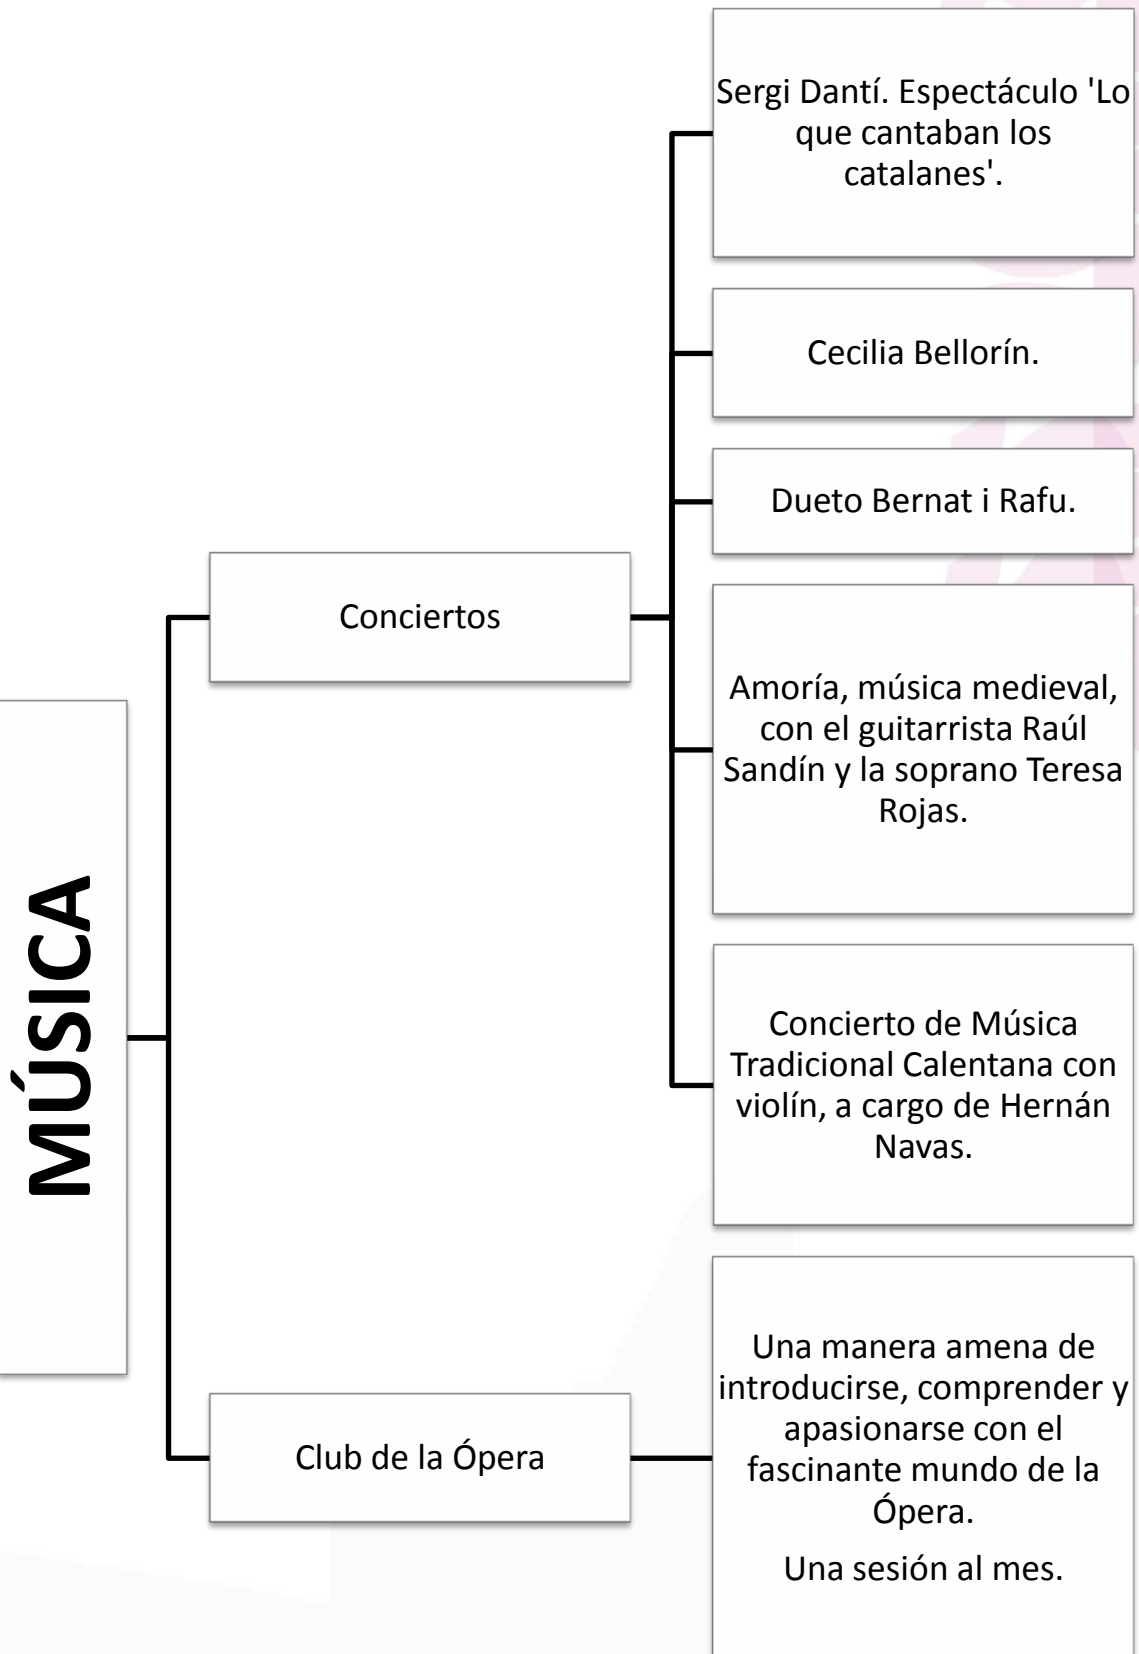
MÚSICA

Conciertos

Sergi Dantí. Espectáculo 'Lo que cantaban los catalanes'.

Cecilia Bellorín.

Dueto Bernat i Rafu.

Amoría, música medieval, con el guitarrista Raúl Sandín y la soprano Teresa Rojas.

Concierto de Música Tradicional Calentana con violín, a cargo de Hernán Navas.

Club de la Ópera

Una manera amena de introducirse, comprender y apasionarse con el fascinante mundo de la Ópera.

Una sesión al mes.